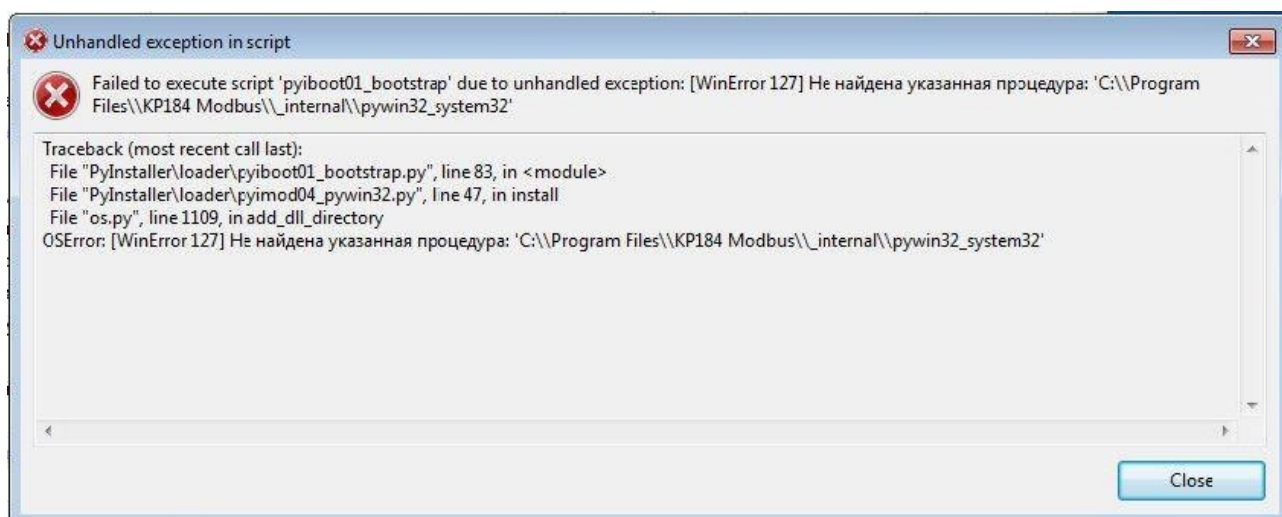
Unhandled exception in script

Failed to execute script 'pyiboot01_bootstrap' due to unhandled exception: [WinError 127] Не найдена указанная процедура: 'C:\\Program Files\\KP184 Modbus\\_internal\\pywin32_system32'

Traceback (most recent call last):
File "PyInstaller\loader\pyiboot01_bootstrap.py", line 83, in <module>
File "PyInstaller\loader\pyimod04_pywin32.py", line 47, in install
File "os.py", line 1109, in add_dll_directory
OSError: [WinError 127] Не найдена указанная процедура: 'C:\\Program Files\\KP184 Modbus\\_internal\\pywin32_system32'

Close